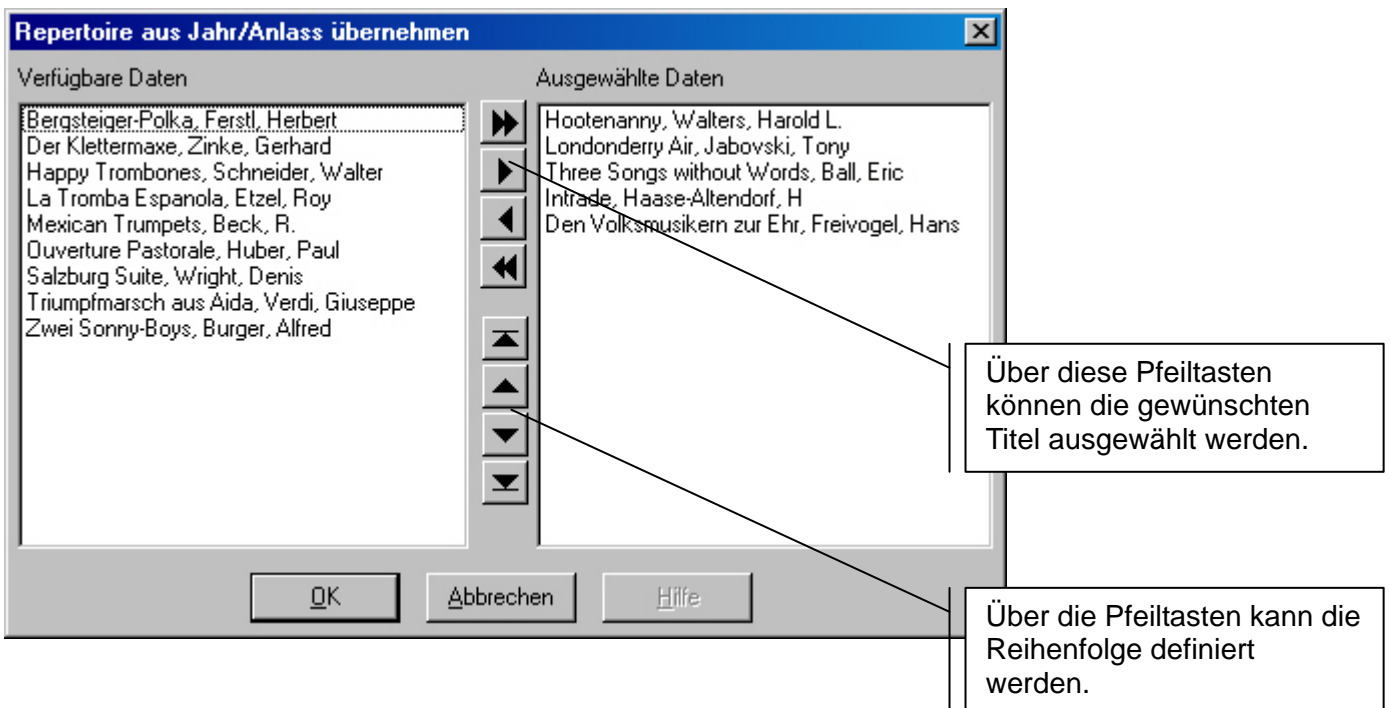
Repertoire aus Jahr/Anlass übernehmen

Verfügbare Daten

Bergsteiger-Polka, Ferstl, Herbert
Der Klettermaxe, Zinke, Gerhard
Happy Trombones, Schneider, Walter
La Tromba Espanola, Etzel, Roy
Mexican Trumpets, Beck, R.
Ouverture Pastorale, Huber, Paul
Salzburg Suite, Wright, Denis
Triumpfmarsch aus Aida, Verdi, Giuseppe
Zwei Sonny-Boys, Burger, Alfred

Ausgewählte Daten

Hootenanny, Walters, Harold L.
Londonderry Air, Jabovski, Tony
Three Songs without Words, Ball, Eric
Intrade, Haase-Altendorf, H
Den Volksmusikern zur Ehr, Freivogel, Hans

Über diese Pfeiltasten können die gewünschten Titel ausgewählt werden.

OK

Abbrechen

Hilfe

Über die Pfeiltasten kann die Reihenfolge definiert werden.